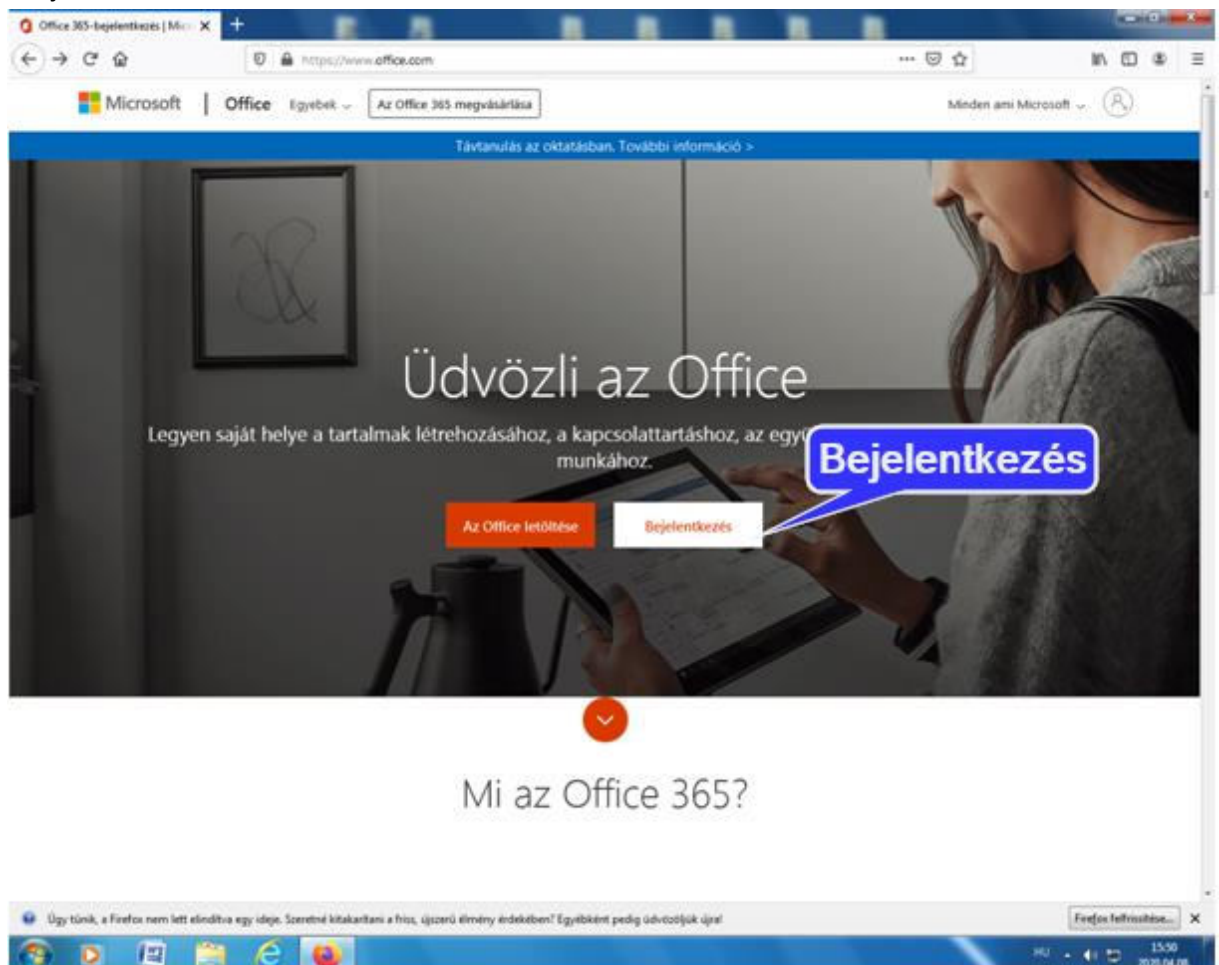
Office 365-bejelentkezés | Micr

https://www.office.com

Microsoft | Office Egyebek Az Office 365 megvásárlása

Minden ami Microsoft

Távtanulás az oktatásban. További információ >

Üdvözli az Office

Legyen saját helye a tartalmak létrehozásához, a kapcsolattartáshoz, az együtt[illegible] munkához.

Bejelentkezés

Az Office letöltése

Bejelentkezés

Mi az Office 365?

Úgy tűnik, a Firefox nem lett elindítva egy ideje. Szeretné kitakarítani a friss, újszerű élmény érdekében? Egyébként pedig üdvözöljük újra!

Firefox felfrissítése...

HU

15:50
2020.04.08.